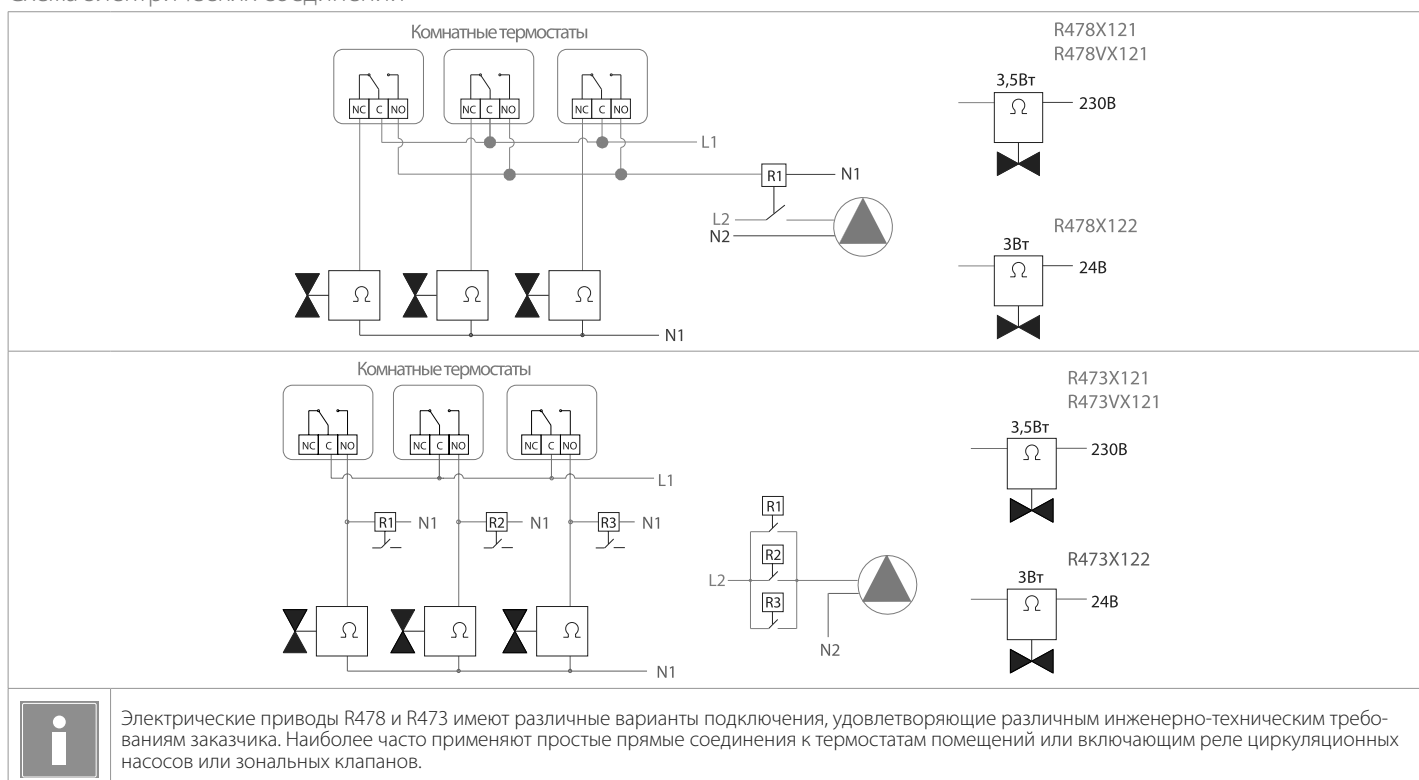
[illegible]

Комнатные термостаты

NC C NO
NC C NO
NC C NO

L1

R1 N1

L2
N2

$\Omega$ $\Omega$ $\Omega$

N1

R478X121
R478VX121

3,5Вт
$\Omega$
230В

R478X122

3Вт
$\Omega$
24В

Комнатные термостаты

NC C NO
NC C NO
NC C NO

L1

R1 N1
R2 N1
R3 N1

R1
R2
L2
R3

N2

$\Omega$ $\Omega$ $\Omega$

N1

R473X121
R473VX121

3,5Вт
$\Omega$
230В

R473X122

3Вт
$\Omega$
24В

i

Электрические приводы R478 и R473 имеют различные варианты подключения, удовлетворяющие различным инженерно-техническим требованиям заказчика. Наиболее часто применяют простые прямые соединения к термостатам помещений или включающим реле циркуляционных насосов или зональных клапанов.